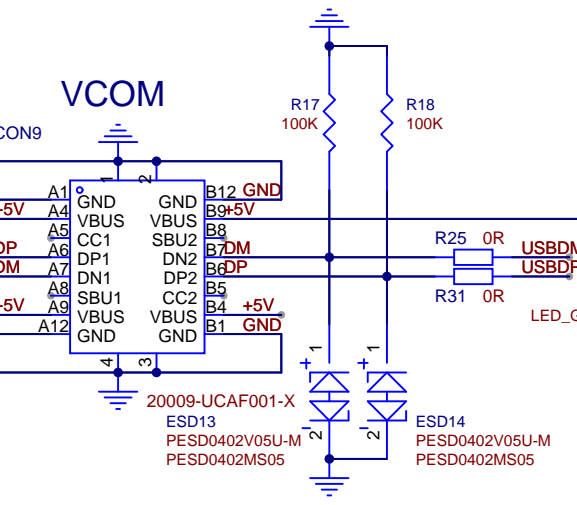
VCOM

CON9

A1 GND
-5V A4 VBUS
A5 CC1
DP A6 DP1
DM A7 DN1
A8 SBU1
-5V A9 VBUS
A12 GND

1 2

GND B12 GND
VBUS B9 +5V
SBU2 B8
DN2 B7 DM
DP2 B6 DP
CC2 B5
VBUS B4 +5V
GND B1 GND

4 3

20009-UCAF001-X

R17
100K

R18
100K

R25 0R
USBDM
USBDP
R31 0R

LED_G

+ 1
- 2
ESD13
PESD0402V05U-M
PESD0402MS05

+ 1
- 2
ESD14
PESD0402V05U-M
PESD0402MS05